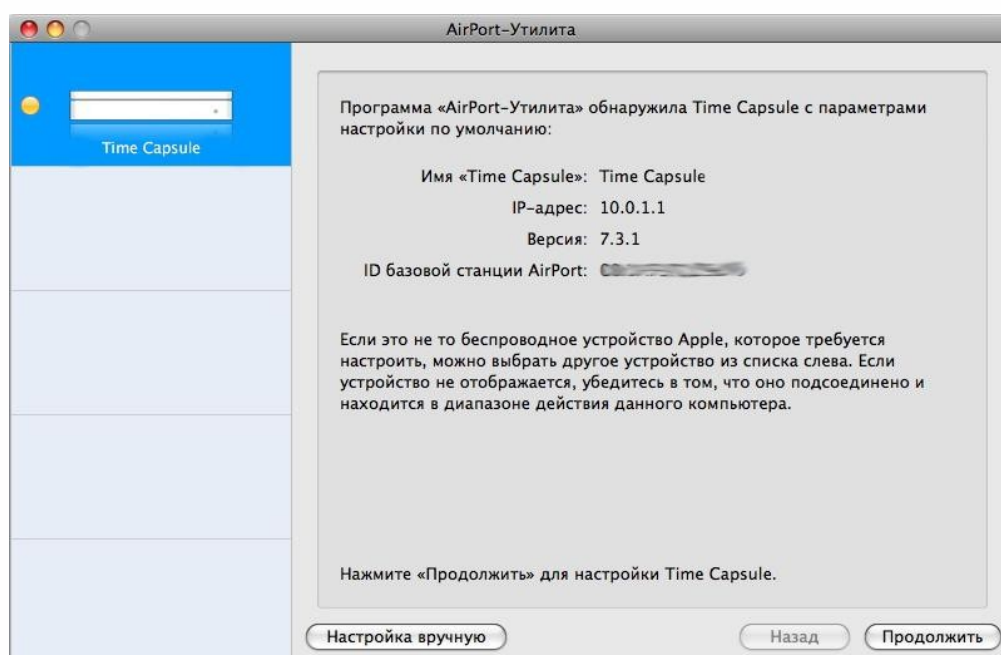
AirPort-Утилита

Time Capsule

Программа «AirPort-Утилита» обнаружила Time Capsule с параметрами настройки по умолчанию:

Имя «Time Capsule»: Time Capsule
IP-адрес: 10.0.1.1
Версия: 7.3.1
ID базовой станции AirPort: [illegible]

Если это не то беспроводное устройство Apple, которое требуется настроить, можно выбрать другое устройство из списка слева. Если устройство не отображается, убедитесь в том, что оно подсоединено и находится в диапазоне действия данного компьютера.

Нажмите «Продолжить» для настройки Time Capsule.

Настройка вручную

Назад

Продолжить